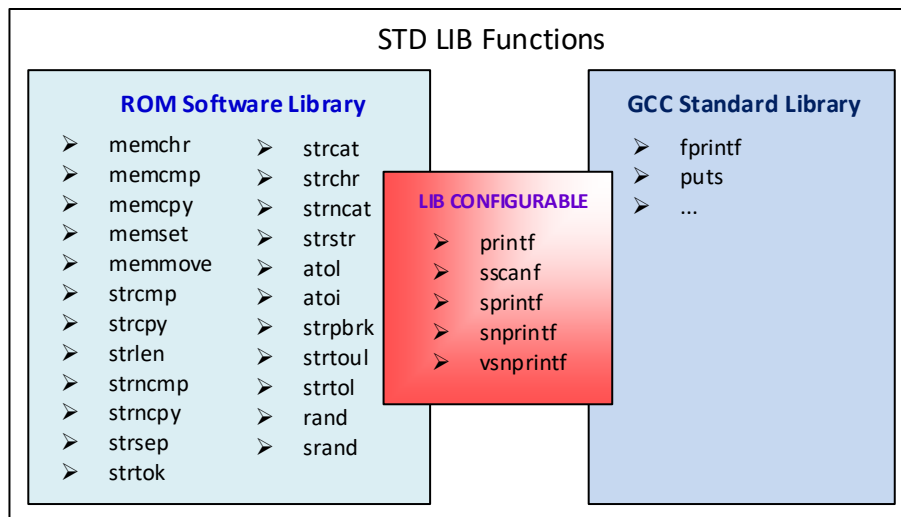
STD LIB Functions

ROM Software Library

- memchr
- memcmp
- memcpy
- memset
- memmove
- strcmp
- strcpy
- strlen
- strncmp
- strncpy
- strsep
- strtok

- strcat
- strchr
- strncat
- strstr
- atol
- atoi
- strpbrk
- strtoul
- strtol
- rand
- srand

LIB CONFIGURABLE

- printf
- sscanf
- sprintf
- snprintf
- vsnprintf

GCC Standard Library

- fprintf
- puts
- ...